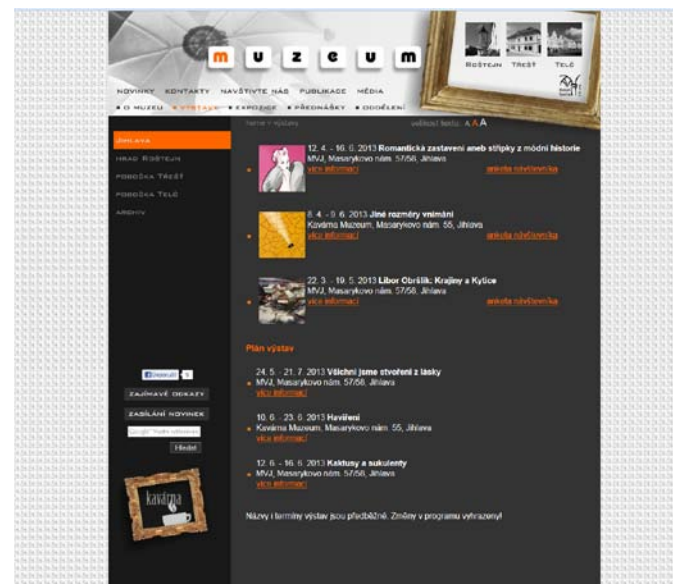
m u z e u m

ROŠTEJN TŘEŠŤ TELČ

NOVINKY KONTAKTY NAVŠTIVTE NÁS PUBLIKACE MÉDIA

O MUZEU VÝSTAVY EXPOZICE PŘEDNÁŠKY ODDĚLENÍ

JIHLAVA
HRAD ROŠTEJN
POBOČKA TŘEŠŤ
POBOČKA TELČ
ARCHIV

home > výstavy velikost textu: A A A

12. 4. - 16. 6. 2013 Romantická zastavení aneb střípky z módní historie
MVJ, Masarykovo nám. 57/58, Jihlava
více informací anketa návštěvníka

8. 4. - 9. 6. 2013 Jiné rozměry vnímání
Kavárna Muzeum, Masarykovo nám. 55, Jihlava
více informací anketa návštěvníka

22. 3. - 19. 5. 2013 Libor Obršlík: Krajiny a Kytice
MVJ, Masarykovo nám. 57/58, Jihlava
více informací anketa návštěvníka

Plán výstav

24. 5. - 21. 7. 2013 Všichni jsme stvoření z lásky
MVJ, Masarykovo nám. 57/58, Jihlava
více informací

10. 6. - 23. 6. 2013 Havíření
Kavárna Muzeum, Masarykovo nám. 55, Jihlava
více informací

12. 6. - 16. 6. 2013 Kaktusy a sukulenty
MVJ, Masarykovo nám. 57/58, Jihlava
více informací

Názvy i termíny výstav jsou předběžné. Změny v programu vyhrazeny!

Doporučit

ZAJÍMAVÉ ODKAZY

ZASÍLÁNÍ NOVINEK

Google™ Vlastní vyhledávání

Hledat

kavárna